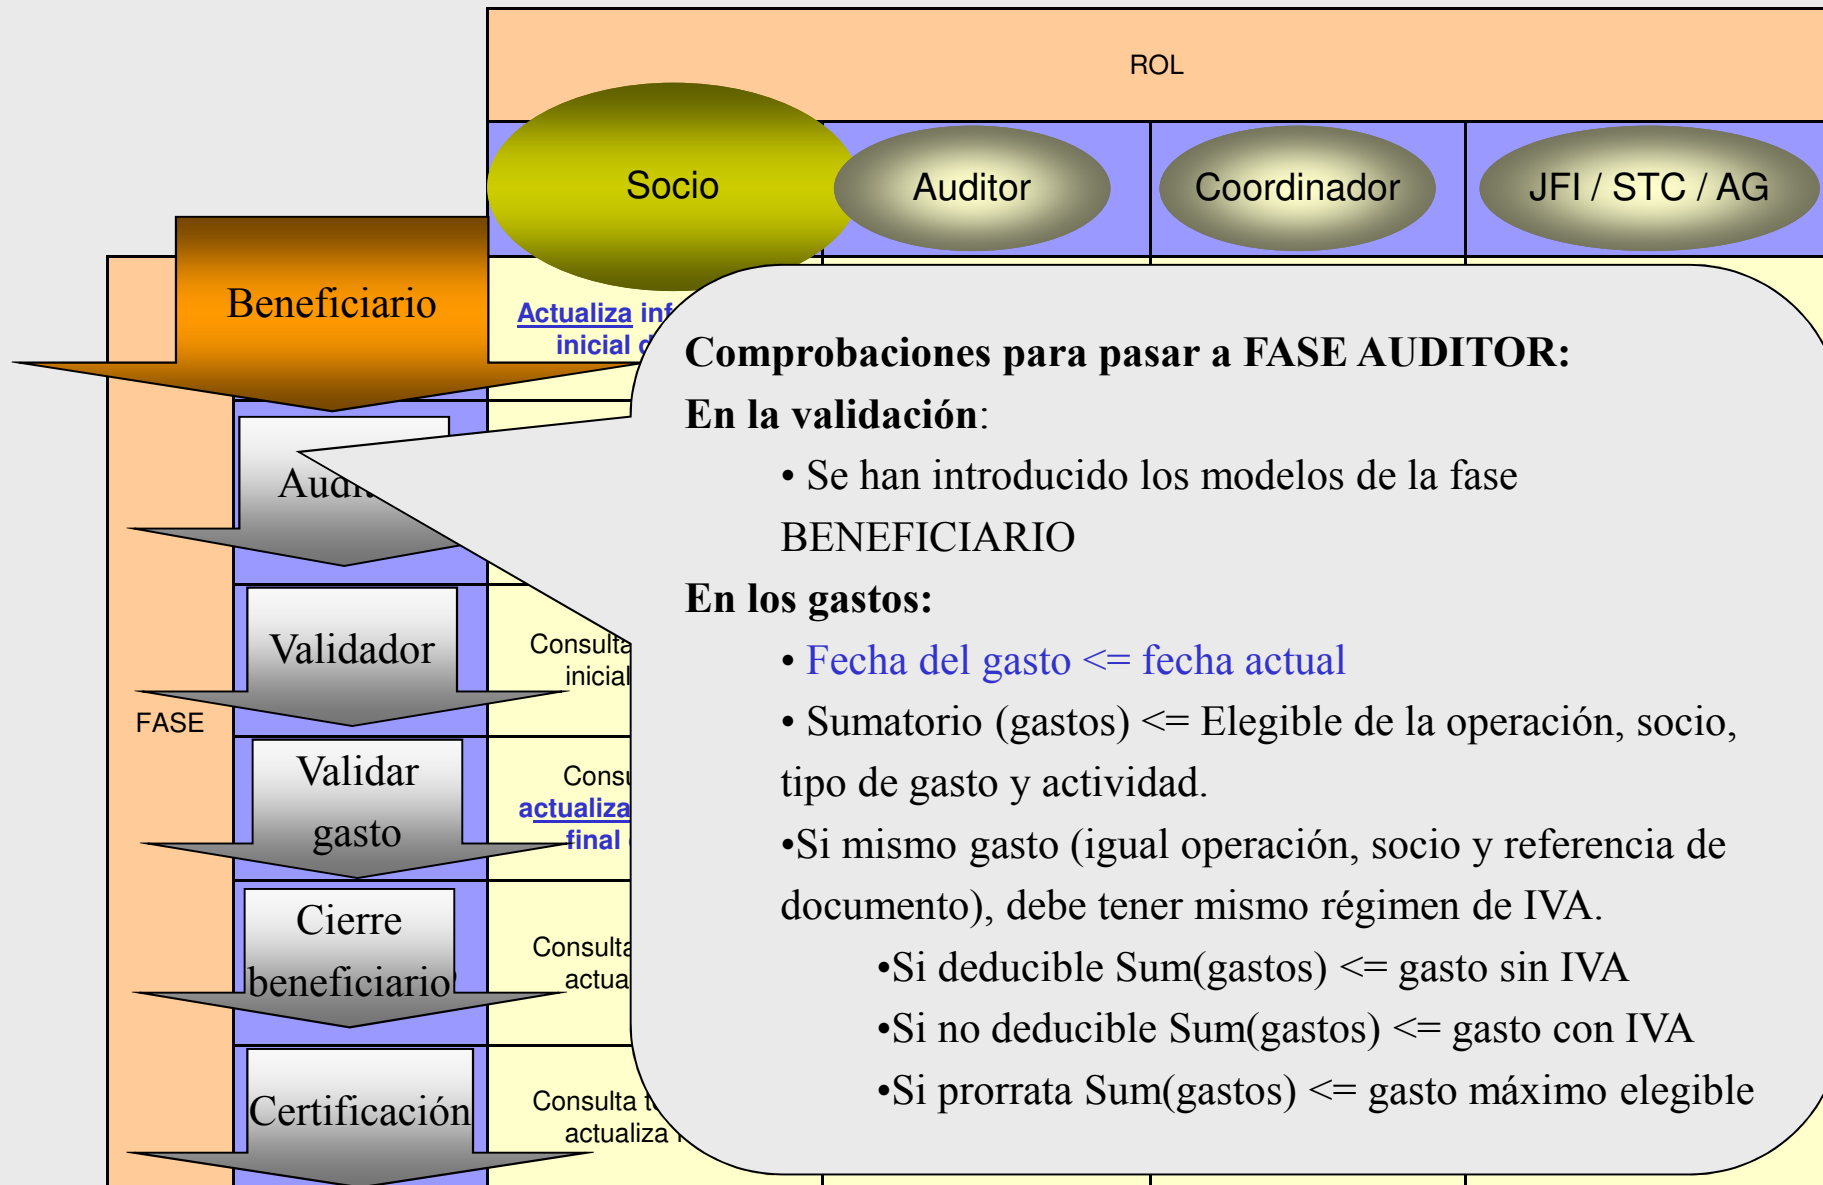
ROL

Socio

Auditor

Coordinador

JFI / STC / AG

Beneficiario

Actualiza inf
inicial d

Audi

Validador

Consulta
inicial

FASE

Validar gasto

Consu
actualiza
final

Cierre beneficiario

Consulta
actua

Certificación

Consulta t
actualiza

Comprobaciones para pasar a FASE AUDITOR:

En la validación:

• Se han introducido los modelos de la fase BENEFICIARIO

En los gastos:

• Fecha del gasto <= fecha actual

• Sumatorio (gastos) <= Elegible de la operación, socio, tipo de gasto y actividad.

•Si mismo gasto (igual operación, socio y referencia de documento), debe tener mismo régimen de IVA.

•Si deducible Sum(gastos) <= gasto sin IVA

•Si no deducible Sum(gastos) <= gasto con IVA

•Si prorrata Sum(gastos) <= gasto máximo elegible